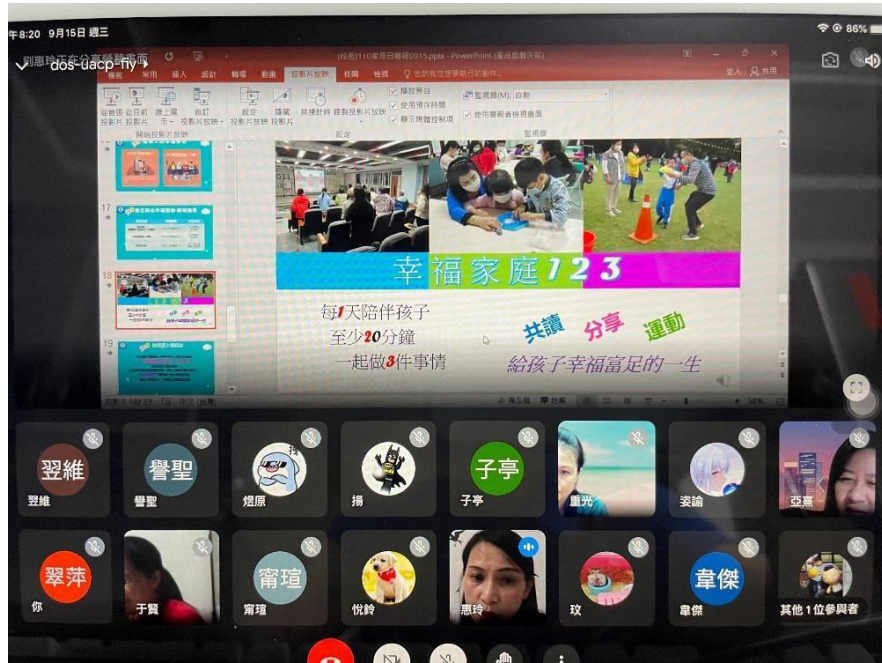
午8:20 9月15日 週三

86%

dos-uacp-fiy

(校長)110家長日簡報0915.pptx - PowerPoint (產品啟動失敗)

檔案 常用 插入 設計 轉場 動畫 投影片放映 校閱 檢視 告訴我您想要執行的動作...

從首張投影片 從目前投影片 線上展示 自訂投影片放映 開始投影片放映

設定投影片放映 隱藏投影片 排練計時 錄製投影片放映

播放旁白 使用預存時間 顯示媒體控制項

監視器(M): 自動 使用簡報者檢視畫面

17

18

19

幸福家庭123

每1天陪伴孩子
至少20分鐘
一起做3件事情

共讀 分享 運動

給孩子幸福富足的一生

翌維 翌維
譽聖 譽聖
煜原
揚
子亭 子亭
重光
姿諭
亞熹
翠萍 你
于賢
甯瑄 甯瑄
悅鈴
惠玲
玟
韋傑 韋傑
其他 1 位參與者